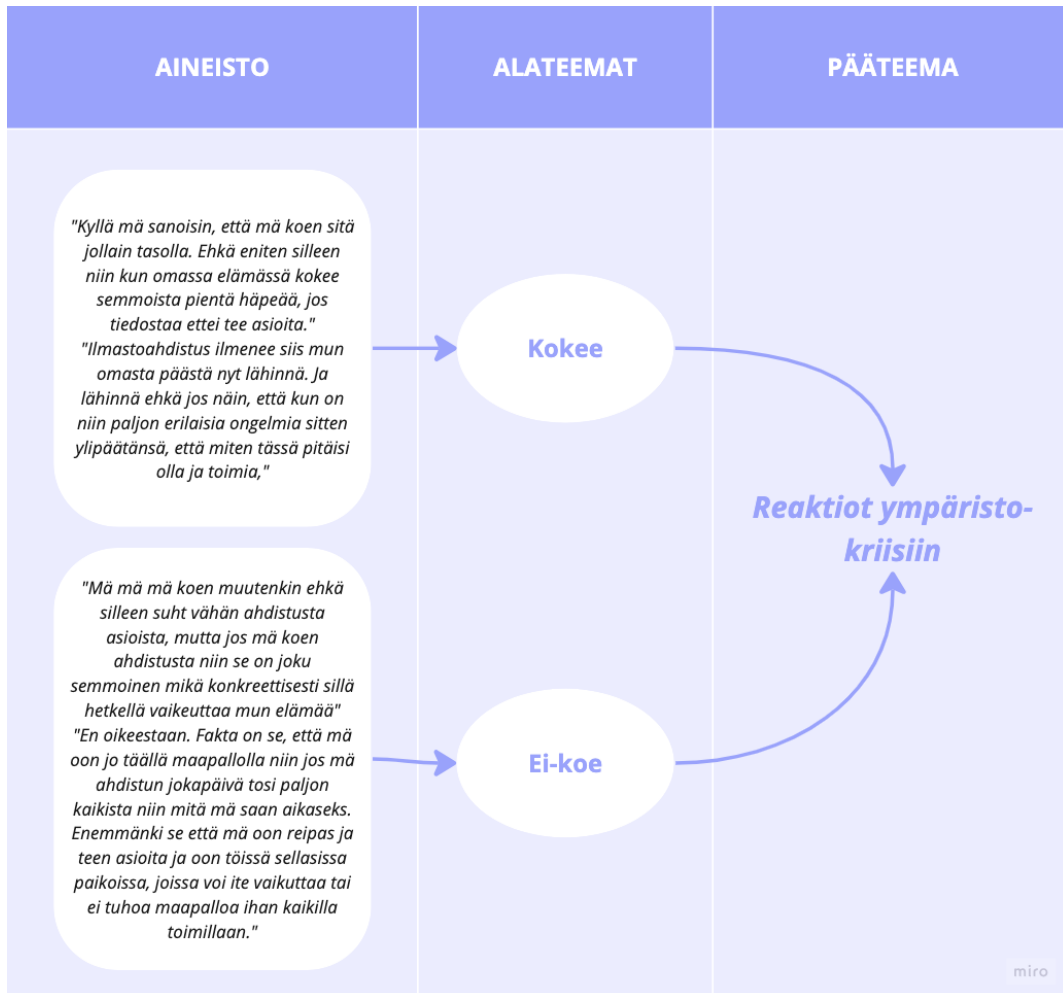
AINEISTO

ALATEEMAT

PÄÄTEEMA

"Kyllä mä sanoisin, että mä koen sitä jollain tasolla. Ehkä eniten silleen niin kun omassa elämässä kokee semmoista pientä häpeää, jos tiedostaa ettei tee asioita." "Ilmastoahdistus ilmenee siis mun omasta päästä nyt lähinnä. Ja lähinnä ehkä jos näin, että kun on niin paljon erilaisia ongelmia sitten ylipäätänsä, että miten tässä pitäisi olla ja toimia,"

Kokee

Reaktiot ympäristokriisiin

"Mä mä mä koen muutenkin ehkä silleen suht vähän ahdistusta asioista, mutta jos mä koen ahdistusta niin se on joku semmoinen mikä konkreettisesti sillä hetkellä vaikeuttaa mun elämää" "En oikeestaan. Fakta on se, että mä oon jo täällä maapallolla niin jos mä ahdistun jokapäivä tosi paljon kaikista niin mitä mä saan aikaseks. Enemmänki se että mä oon reipas ja teen asioita ja oon töissä sellasissa paikoissa, joissa voi ite vaikuttaa tai ei tuhoa maapalloa ihan kaikilla toimillaan."

Ei-koe

miro